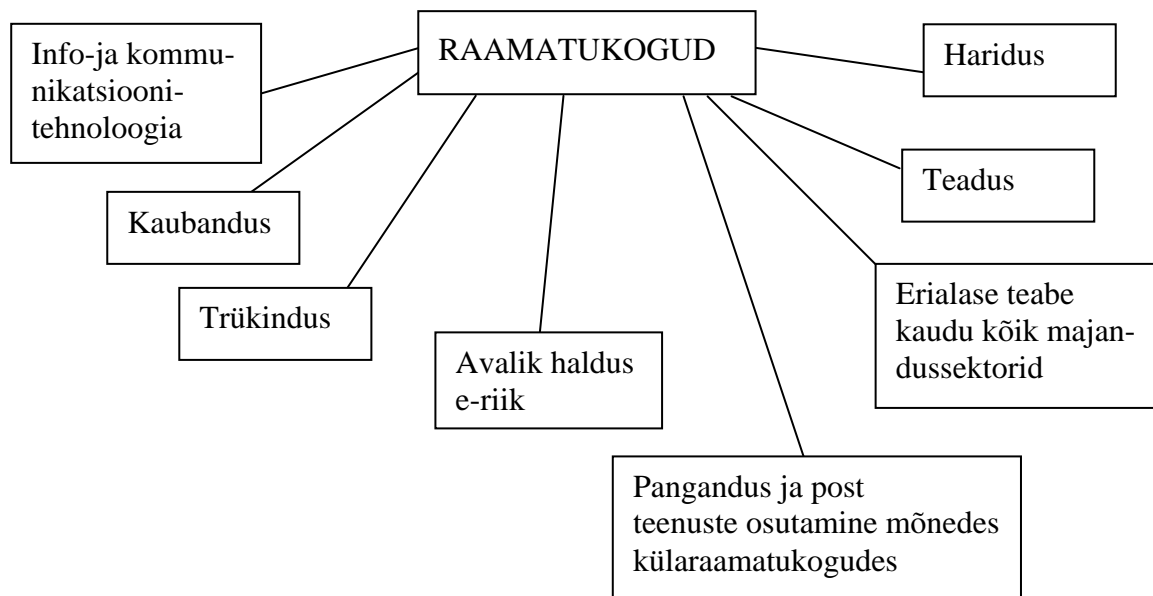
RAAMATUKOGUD

Info-ja kommunikatsioonitehnoloogia

Haridus

Teadus

Kaubandus

Trükindus

Avalik haldus e-riik

Erialase teabe kaudu kõik majandussektorid

Pangandus ja post teenuste osutamine mõnedes külaraamatukogudes